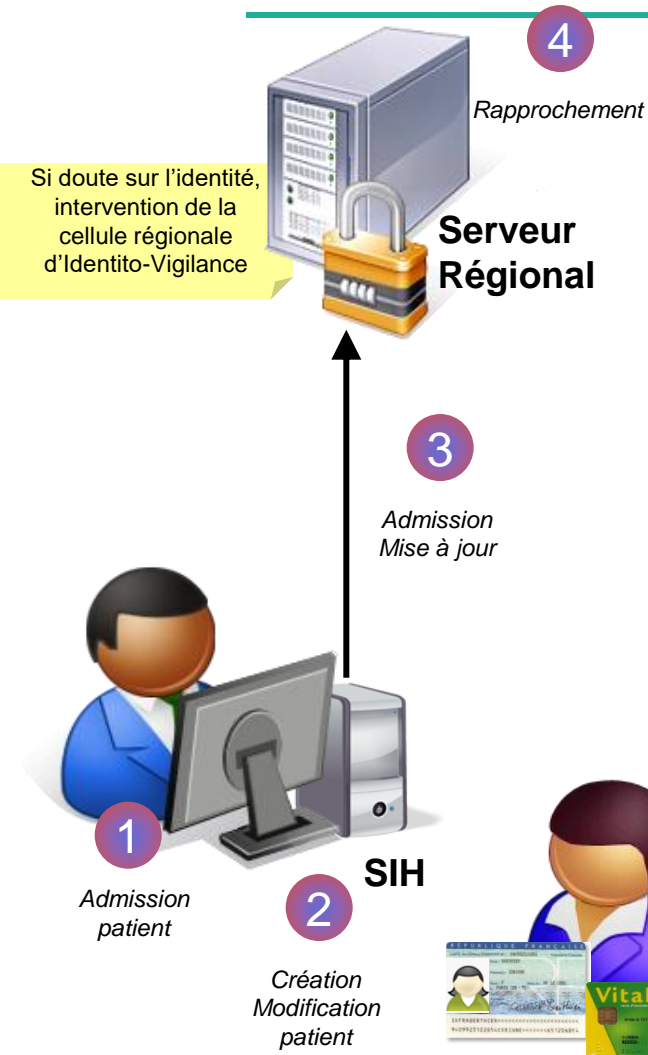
4

Rapprochement

Si doute sur l'identité, intervention de la cellule régionale d'Identito-Vigilance

Serveur Régional

3

Admission
Mise à jour

1

Admission patient

SIH

2

Création
Modification
patient

RÉPUBLIQUE FRANÇAISE

Vital